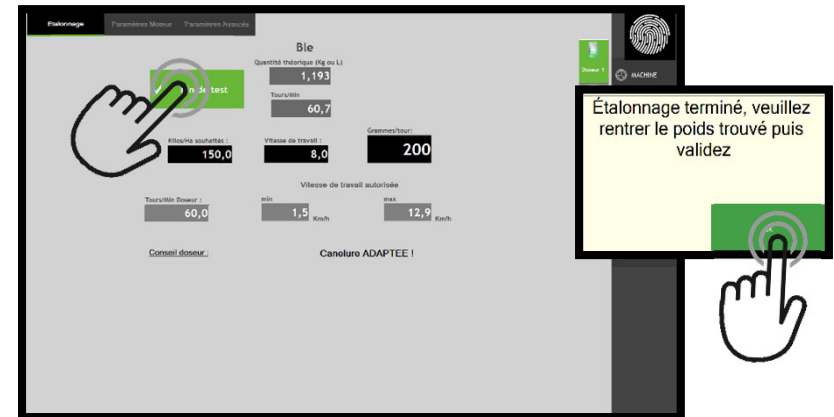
Étalonnage Paramètres Moteur Paramètres Avancés

Ble

Quantité théorique (Kg ou L)
1,193

Tours/Min
60,7

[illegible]n de test

Kilos/Ha souhaités :
150,0

Vitesse de travail :
8,0

Grammes/tour:
200

Vitesse de travail autorisée

Tours/Min Doseur :
60,0

min
1,5 Km/h

max
12,9 Km/h

Conseil doseur :

Canelure ADAPTEE !

Doseur 1

MACHINE

Étalonnage terminé, veuillez rentrer le poids trouvé puis validez

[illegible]